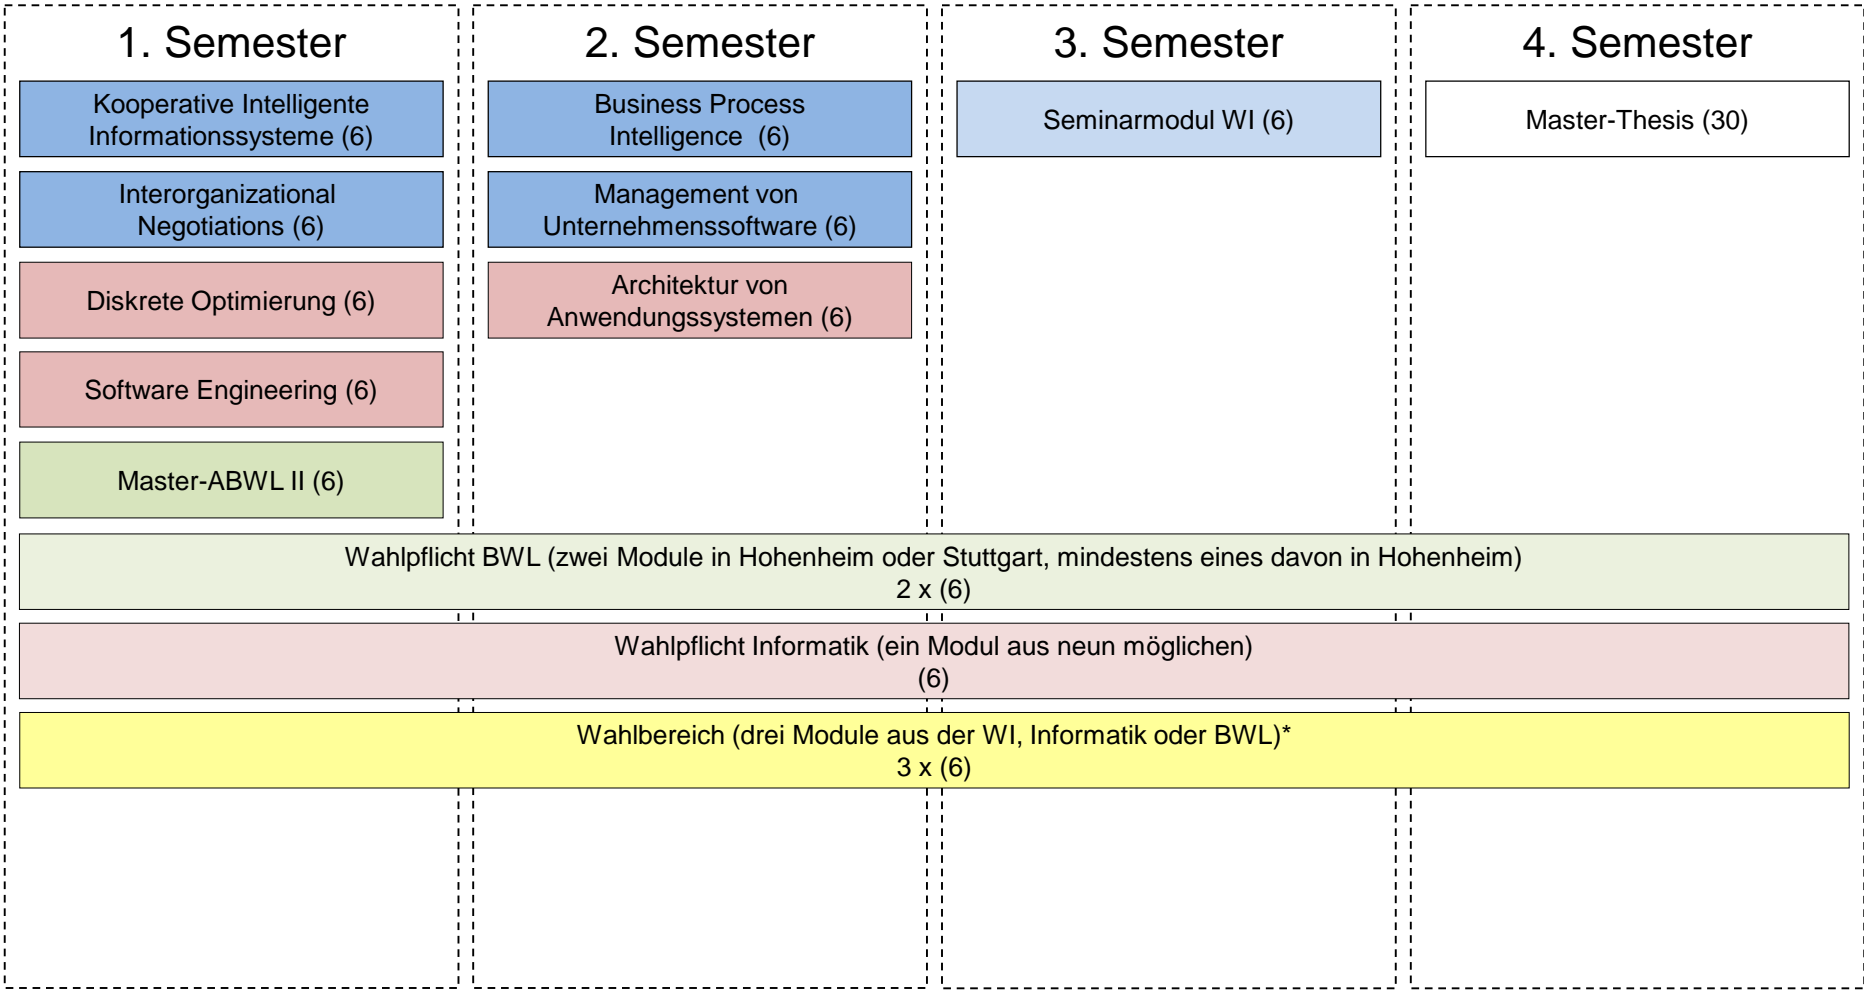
1. Semester

Kooperative Intelligente Informationssysteme (6)

Interorganizational Negotiations (6)

Diskrete Optimierung (6)

Software Engineering (6)

Master-ABWL II (6)

2. Semester

Business Process Intelligence (6)

Management von Unternehmenssoftware (6)

Architektur von Anwendungssystemen (6)

3. Semester

Seminarmodul WI (6)

4. Semester

Master-Thesis (30)

Wahlpflicht BWL (zwei Module in Hohenheim oder Stuttgart, mindestens eines davon in Hohenheim)
2 x (6)

Wahlpflicht Informatik (ein Modul aus neun möglichen)
(6)

Wahlbereich (drei Module aus der WI, Informatik oder BWL)*
3 x (6)